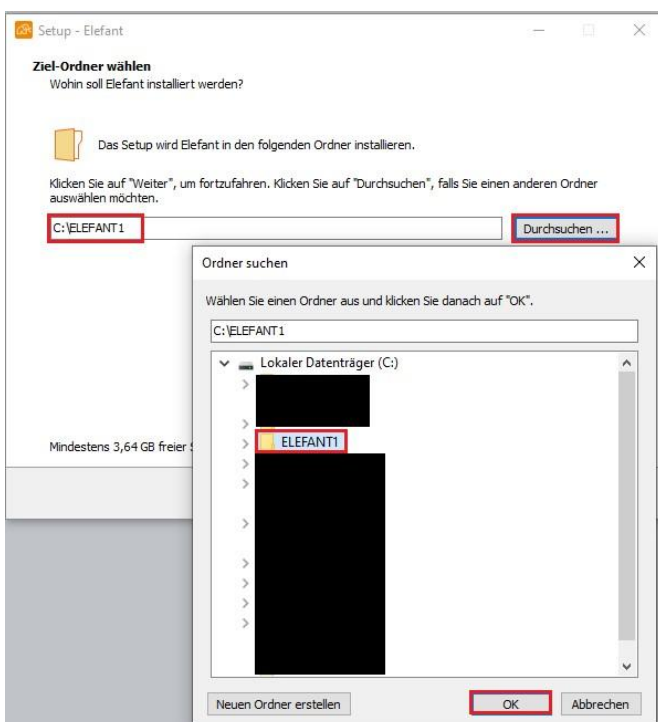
Setup - Elefant

Ziel-Ordner wählen
Wohin soll Elefant installiert werden?

Das Setup wird Elefant in den folgenden Ordner installieren.

Klicken Sie auf "Weiter", um fortzufahren. Klicken Sie auf "Durchsuchen", falls Sie einen anderen Ordner auswählen möchten.

C:\ELEFANT1

Durchsuchen ...

Mindestens 3,64 GB freier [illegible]

Ordner suchen

Wählen Sie einen Ordner aus und klicken Sie danach auf "OK".

C:\ELEFANT1

Lokaler Datenträger (C:)

ELEFANT1

Neuen Ordner erstellen

OK

Abbrechen